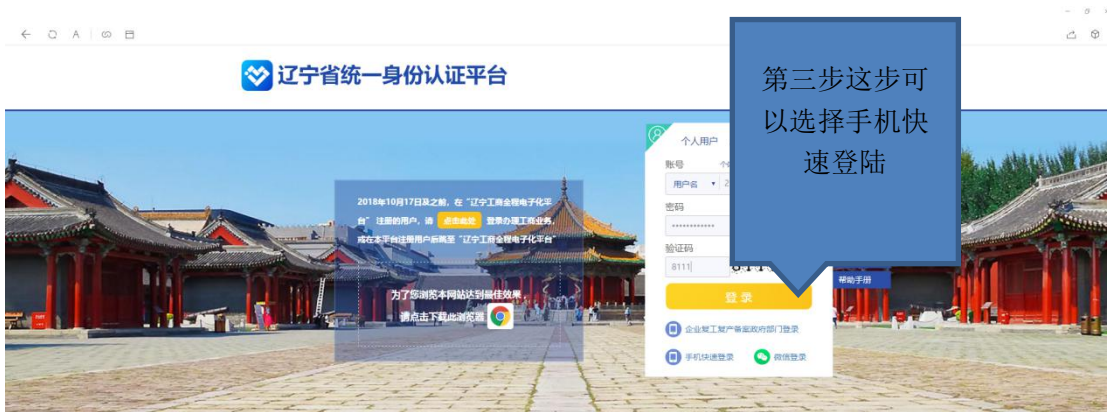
辽宁省统一身份认证平台

2018年10月17日及之前，在“辽宁工商全程电子化平台”注册的用户，请 点击此处 登录办理工商业务，或在本平台注册用户后绑定“辽宁工商全程电子化平台”

为了您浏览本网站达到最佳效果
请点击下载此浏览器

个人用户
账号
用户名
密码
验证码
8111
帮助手册
登录
企业复工复产备案政府部门登录
手机快速登录
微信登录

第三步这步可以选择手机快速登陆